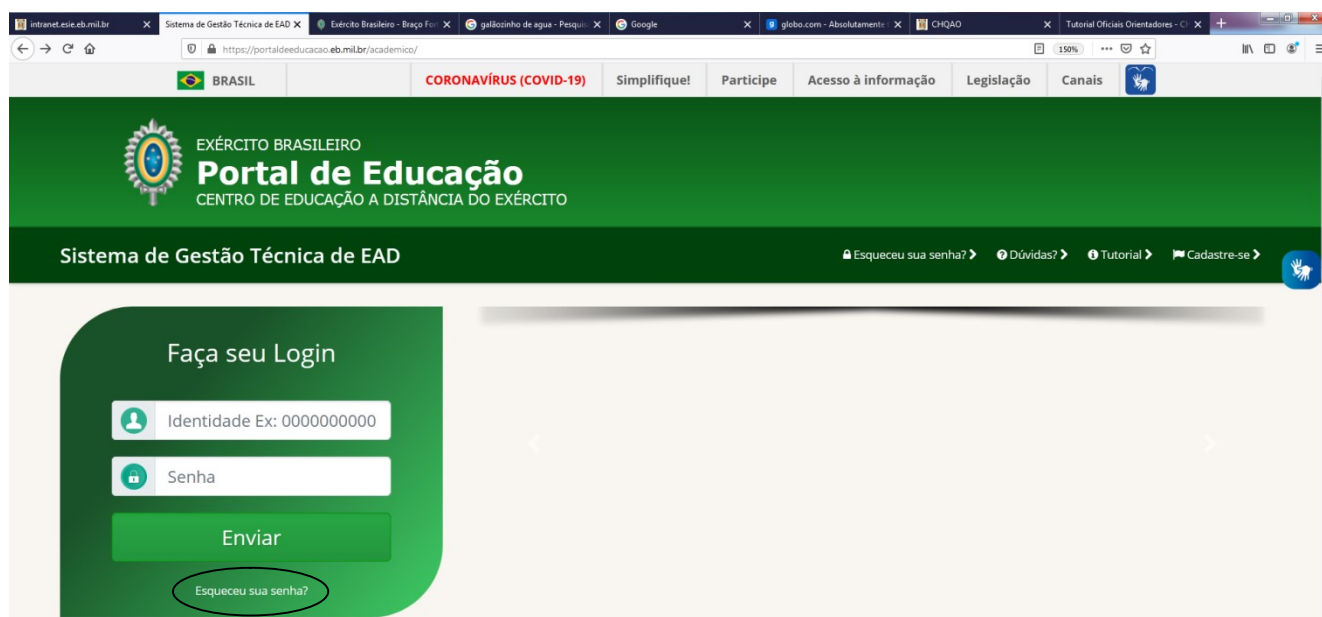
intranet.esie.eb.mil.br
Sistema de Gestão Técnica de EAD
Exército Brasileiro - Braço For
galãozinho de agua - Pesqui
Google
globo.com - Absolutamente
CHQAO
Tutorial Oficiais Orientadores - C

https://portaldeeducacao.eb.mil.br/academico/
150%

BRASIL
CORONAVÍRUS (COVID-19)
Simplifique!
Participe
Acesso à informação
Legislação
Canais

EXÉRCITO BRASILEIRO
Portal de Educação
CENTRO DE EDUCAÇÃO A DISTÂNCIA DO EXÉRCITO

Sistema de Gestão Técnica de EAD
Esqueceu sua senha?
Dúvidas?
Tutorial
Cadastre-se

Faça seu Login
Identidade Ex: 0000000000
Senha
Enviar
Esqueceu sua senha?